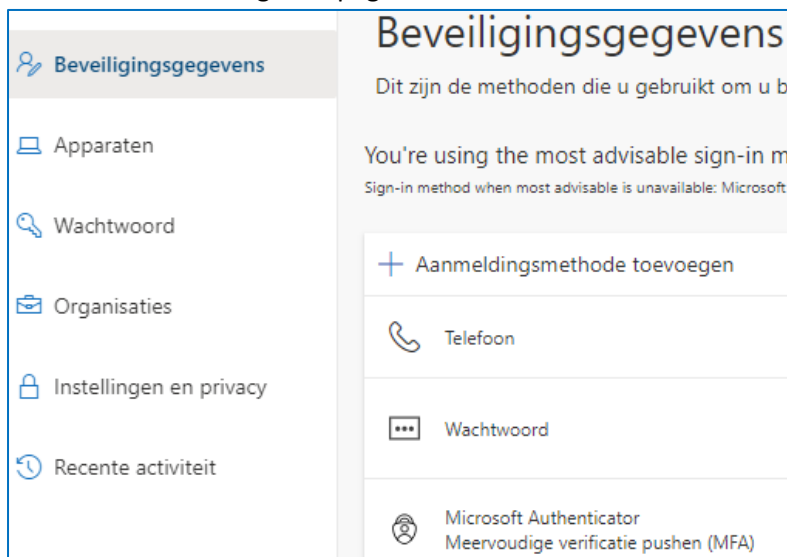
Beveiligingsgegevens

Apparaten

Wachtwoord

Organisaties

Instellingen en privacy

Recente activiteit

Beveiligingsgegevens

Dit zijn de methoden die u gebruikt om u b

You're using the most advisable sign-in m

Sign-in method when most advisable is unavailable: Microsoft

+ Aanmeldingsmethode toevoegen

Telefoon

Wachtwoord

Microsoft Authenticator
Meervoudige verificatie pushen (MFA)